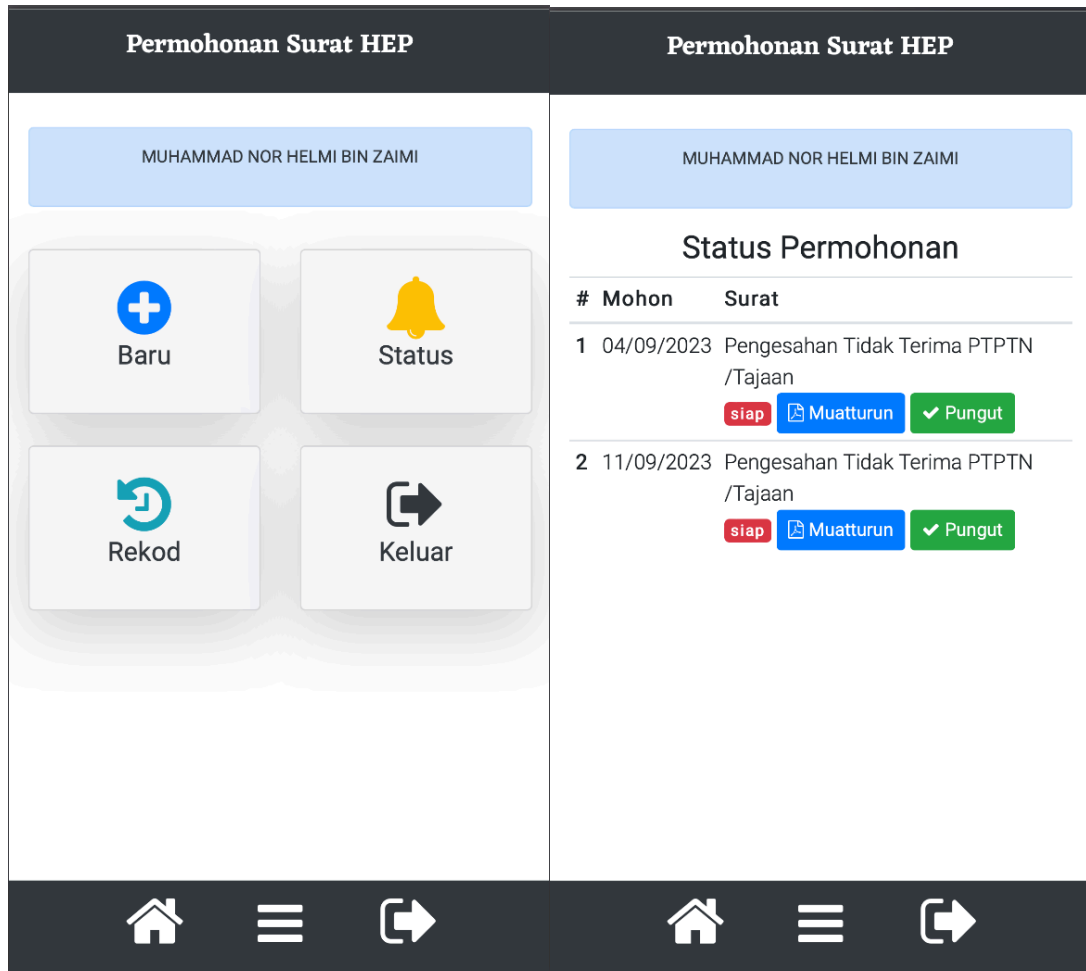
Permohonan Surat HEP

MUHAMMAD NOR HELMI BIN ZAIMI

Baru

Status

Rekod

Keluar

Permohonan Surat HEP

MUHAMMAD NOR HELMI BIN ZAIMI

Status Permohonan

| # | Mohon | Surat |
|---|---|---|
| 1 | 04/09/2023 | Pengesahan Tidak Terima PTPTN /Tajaan siap Muatturun Pungut |
| 2 | 11/09/2023 | Pengesahan Tidak Terima PTPTN /Tajaan siap Muatturun Pungut |